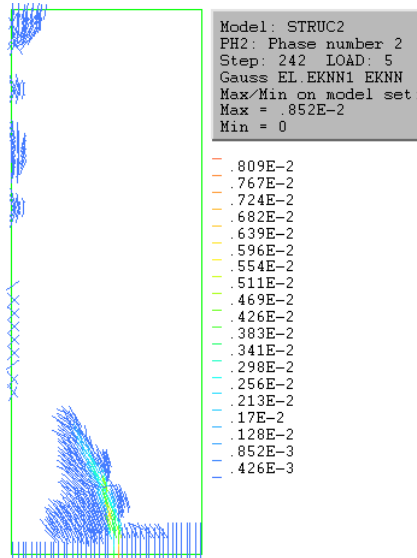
Model: STRUC2
PH2: Phase number 2
Step: 242 LOAD: 5
Gauss EL.EKNN1 EKNN
Max/Min on model set
Max = .852E-2
Min = 0

.809E-2
.767E-2
.724E-2
.682E-2
.639E-2
.596E-2
.554E-2
.511E-2
.469E-2
.426E-2
.383E-2
.341E-2
.298E-2
.256E-2
.213E-2
.17E-2
.128E-2
.852E-3
.426E-3